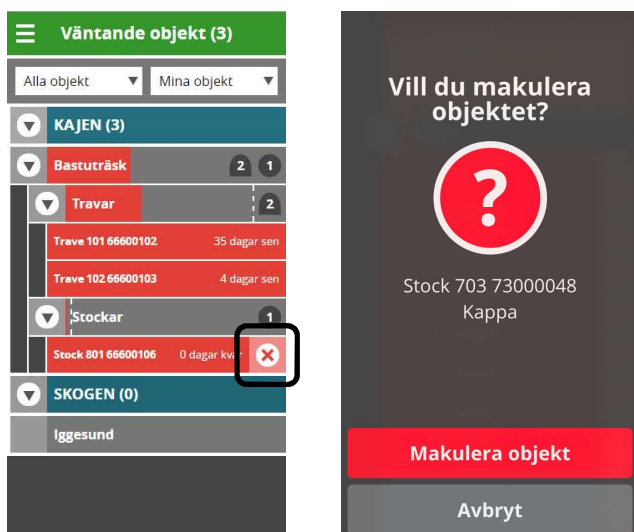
Väntande objekt (3)

Alla objekt
Mina objekt

KAJEN (3)
Bastuträsk 2 1
Travar 2
Trave 101 66600102 35 dagar sen
Trave 102 66600103 4 dagar sen
Stockar 1
Stock 801 66600106 0 dagar kv
SKOGEN (0)
Iggesund

Vill du makulera objektet?

?

Stock 703 73000048
Kappa

Makulera objekt
Avbryt